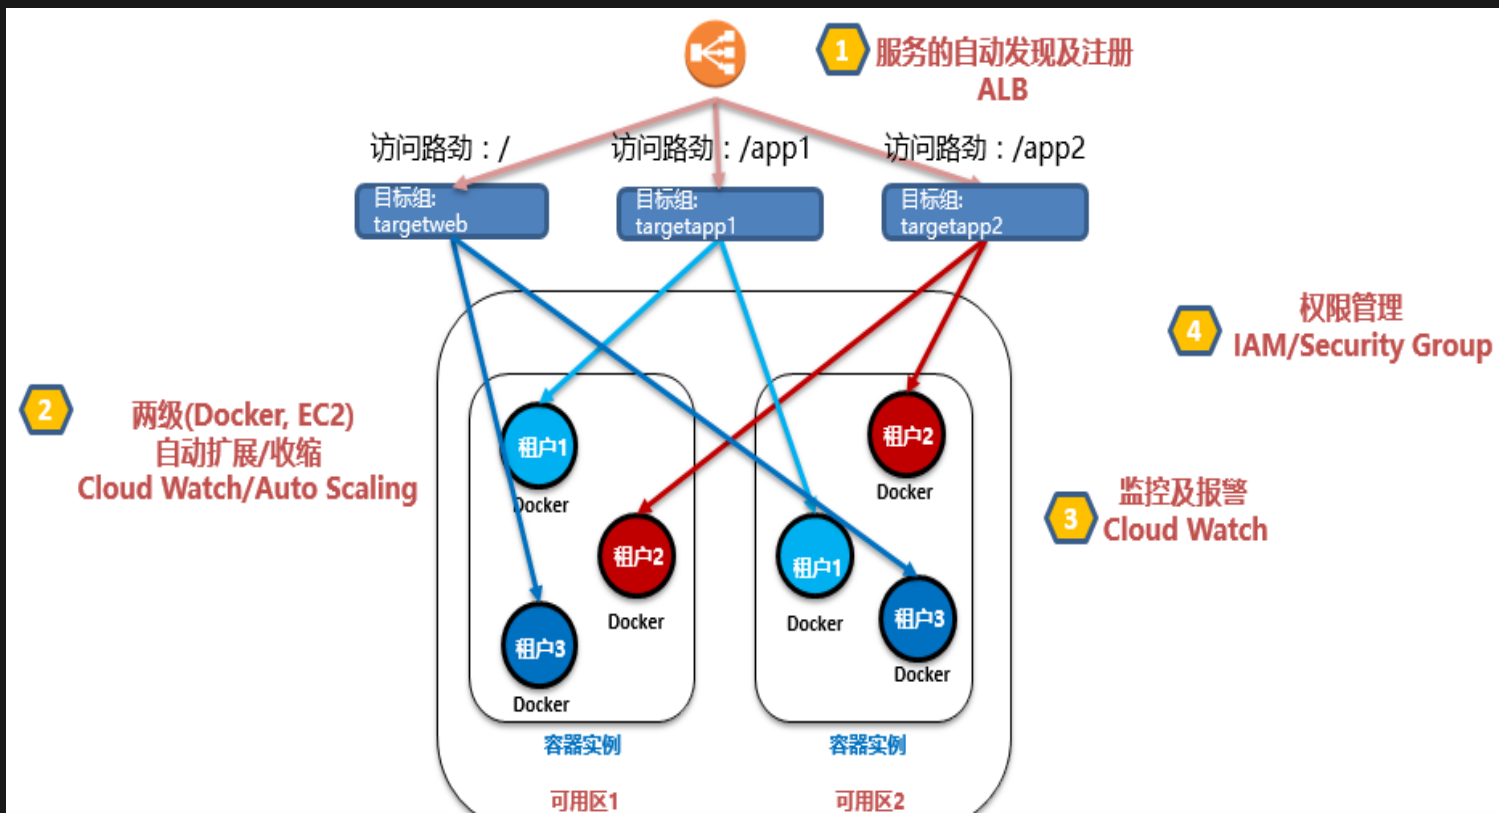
1 服务的自动发现及注册
ALB

访问路劲：/
访问路劲：/app1
访问路劲：/app2

目标组:
targetweb

目标组:
targetapp1

目标组:
targetapp2

4 权限管理
IAM/Security Group

2 两级(Docker, EC2)
自动扩展/收缩
Cloud Watch/Auto Scaling

租户1
Docker

租户2
Docker

租户3
Docker

租户2
Docker

租户1
Docker

租户3
Docker

3 监控及报警
Cloud Watch

容器实例
容器实例

可用区1
可用区2